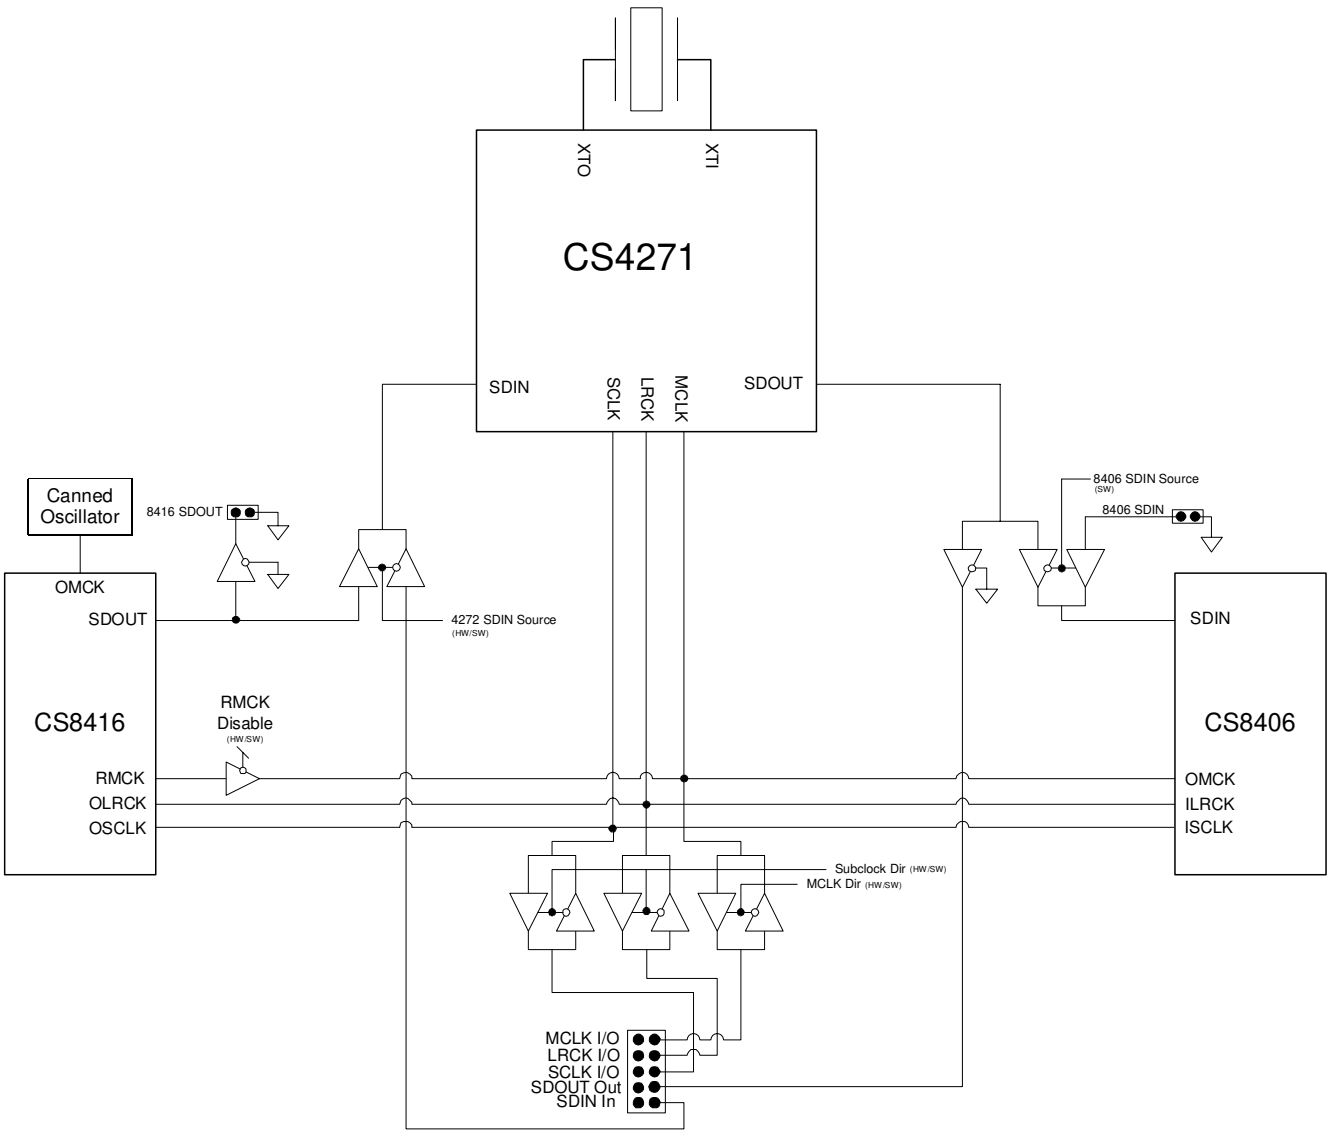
XTO
XTI
CS4271
SDIN
SCLK
LRCK
MCLK
SDOUT
Canned Oscillator
8416 SDOUT
OMCK
SDOUT
4272 SDIN Source
(HW/SW)
CS8416
RMCK Disable
(HW/SW)
RMCK
OLRCK
OSCLK
8406 SDIN Source
(SW)
8406 SDIN
SDIN
CS8406
OMCK
ILRCK
ISCLK
Subclock Dir (HW/SW)
MCLK Dir (HW/SW)
MCLK I/O
LRCK I/O
SCLK I/O
SDOUT Out
SDIN In